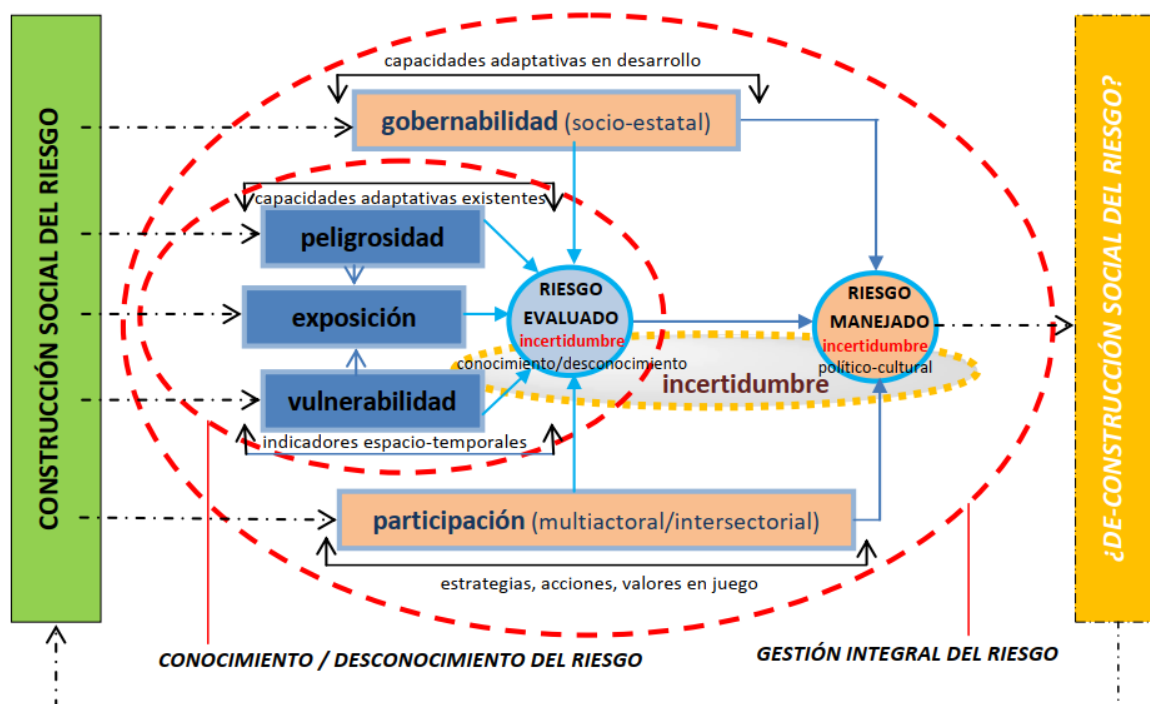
CONSTRUCCIÓN SOCIAL DEL RIESGO

capacidades adaptativas en desarrollo

gobernabilidad (socio-estatal)

capacidades adaptativas existentes

peligrosidad

exposición

vulnerabilidad

indicadores espacio-temporales

RIESGO EVALUADO incertidumbre

conocimiento/desconocimiento

RIESGO MANEJADO incertidumbre

político-cultural

incertidumbre

participación (multiactoral/intersectorial)

estrategias, acciones, valores en juego

¿DE-CONSTRUCCIÓN SOCIAL DEL RIESGO?

CONOCIMIENTO / DESCONOCIMIENTO DEL RIESGO

GESTIÓN INTEGRAL DEL RIESGO